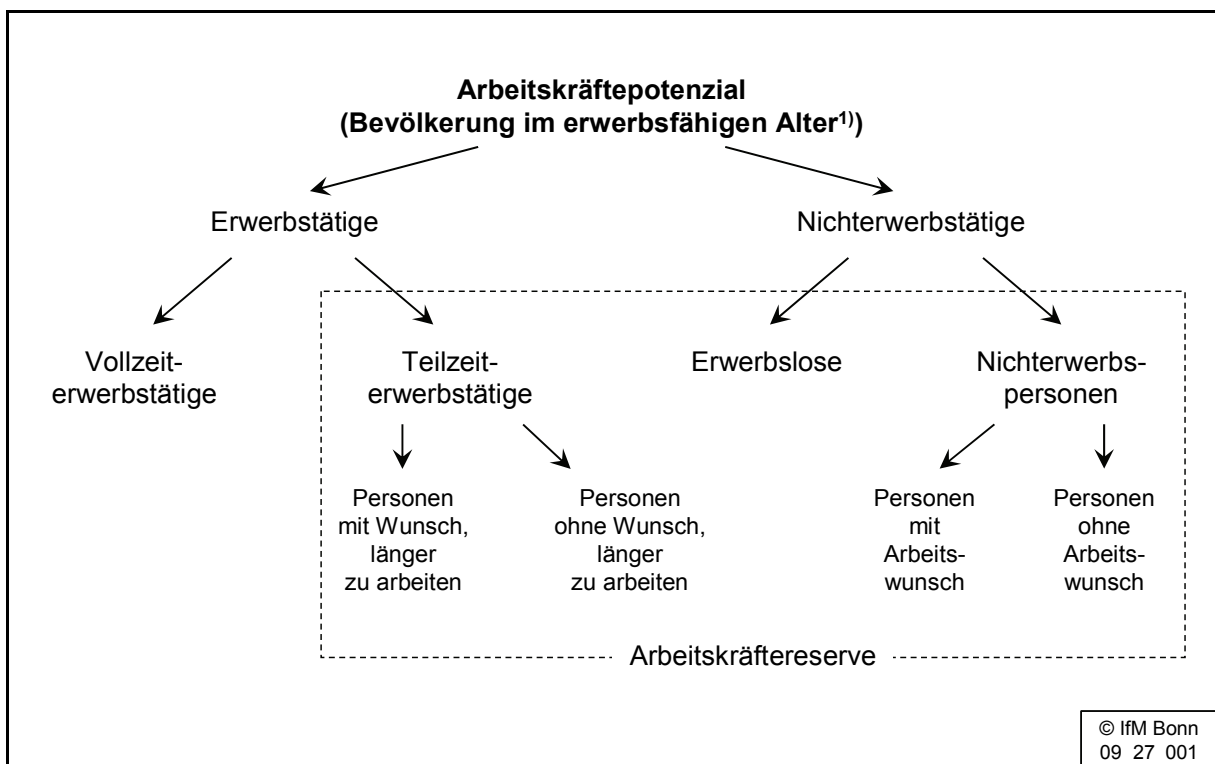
**Arbeitskräftepotenzial (Bevölkerung im erwerbsfähigen Alter$^{1)}$)**

Erwerbstätige

Nichterwerbstätige

Vollzeiterwerbstätige

Teilzeiterwerbstätige

Erwerbslose

Nichterwerbspersonen

Personen mit Wunsch, länger zu arbeiten

Personen ohne Wunsch, länger zu arbeiten

Personen mit Arbeitswunsch

Personen ohne Arbeitswunsch

Arbeitskräftereserve

© IfM Bonn
09 27 001